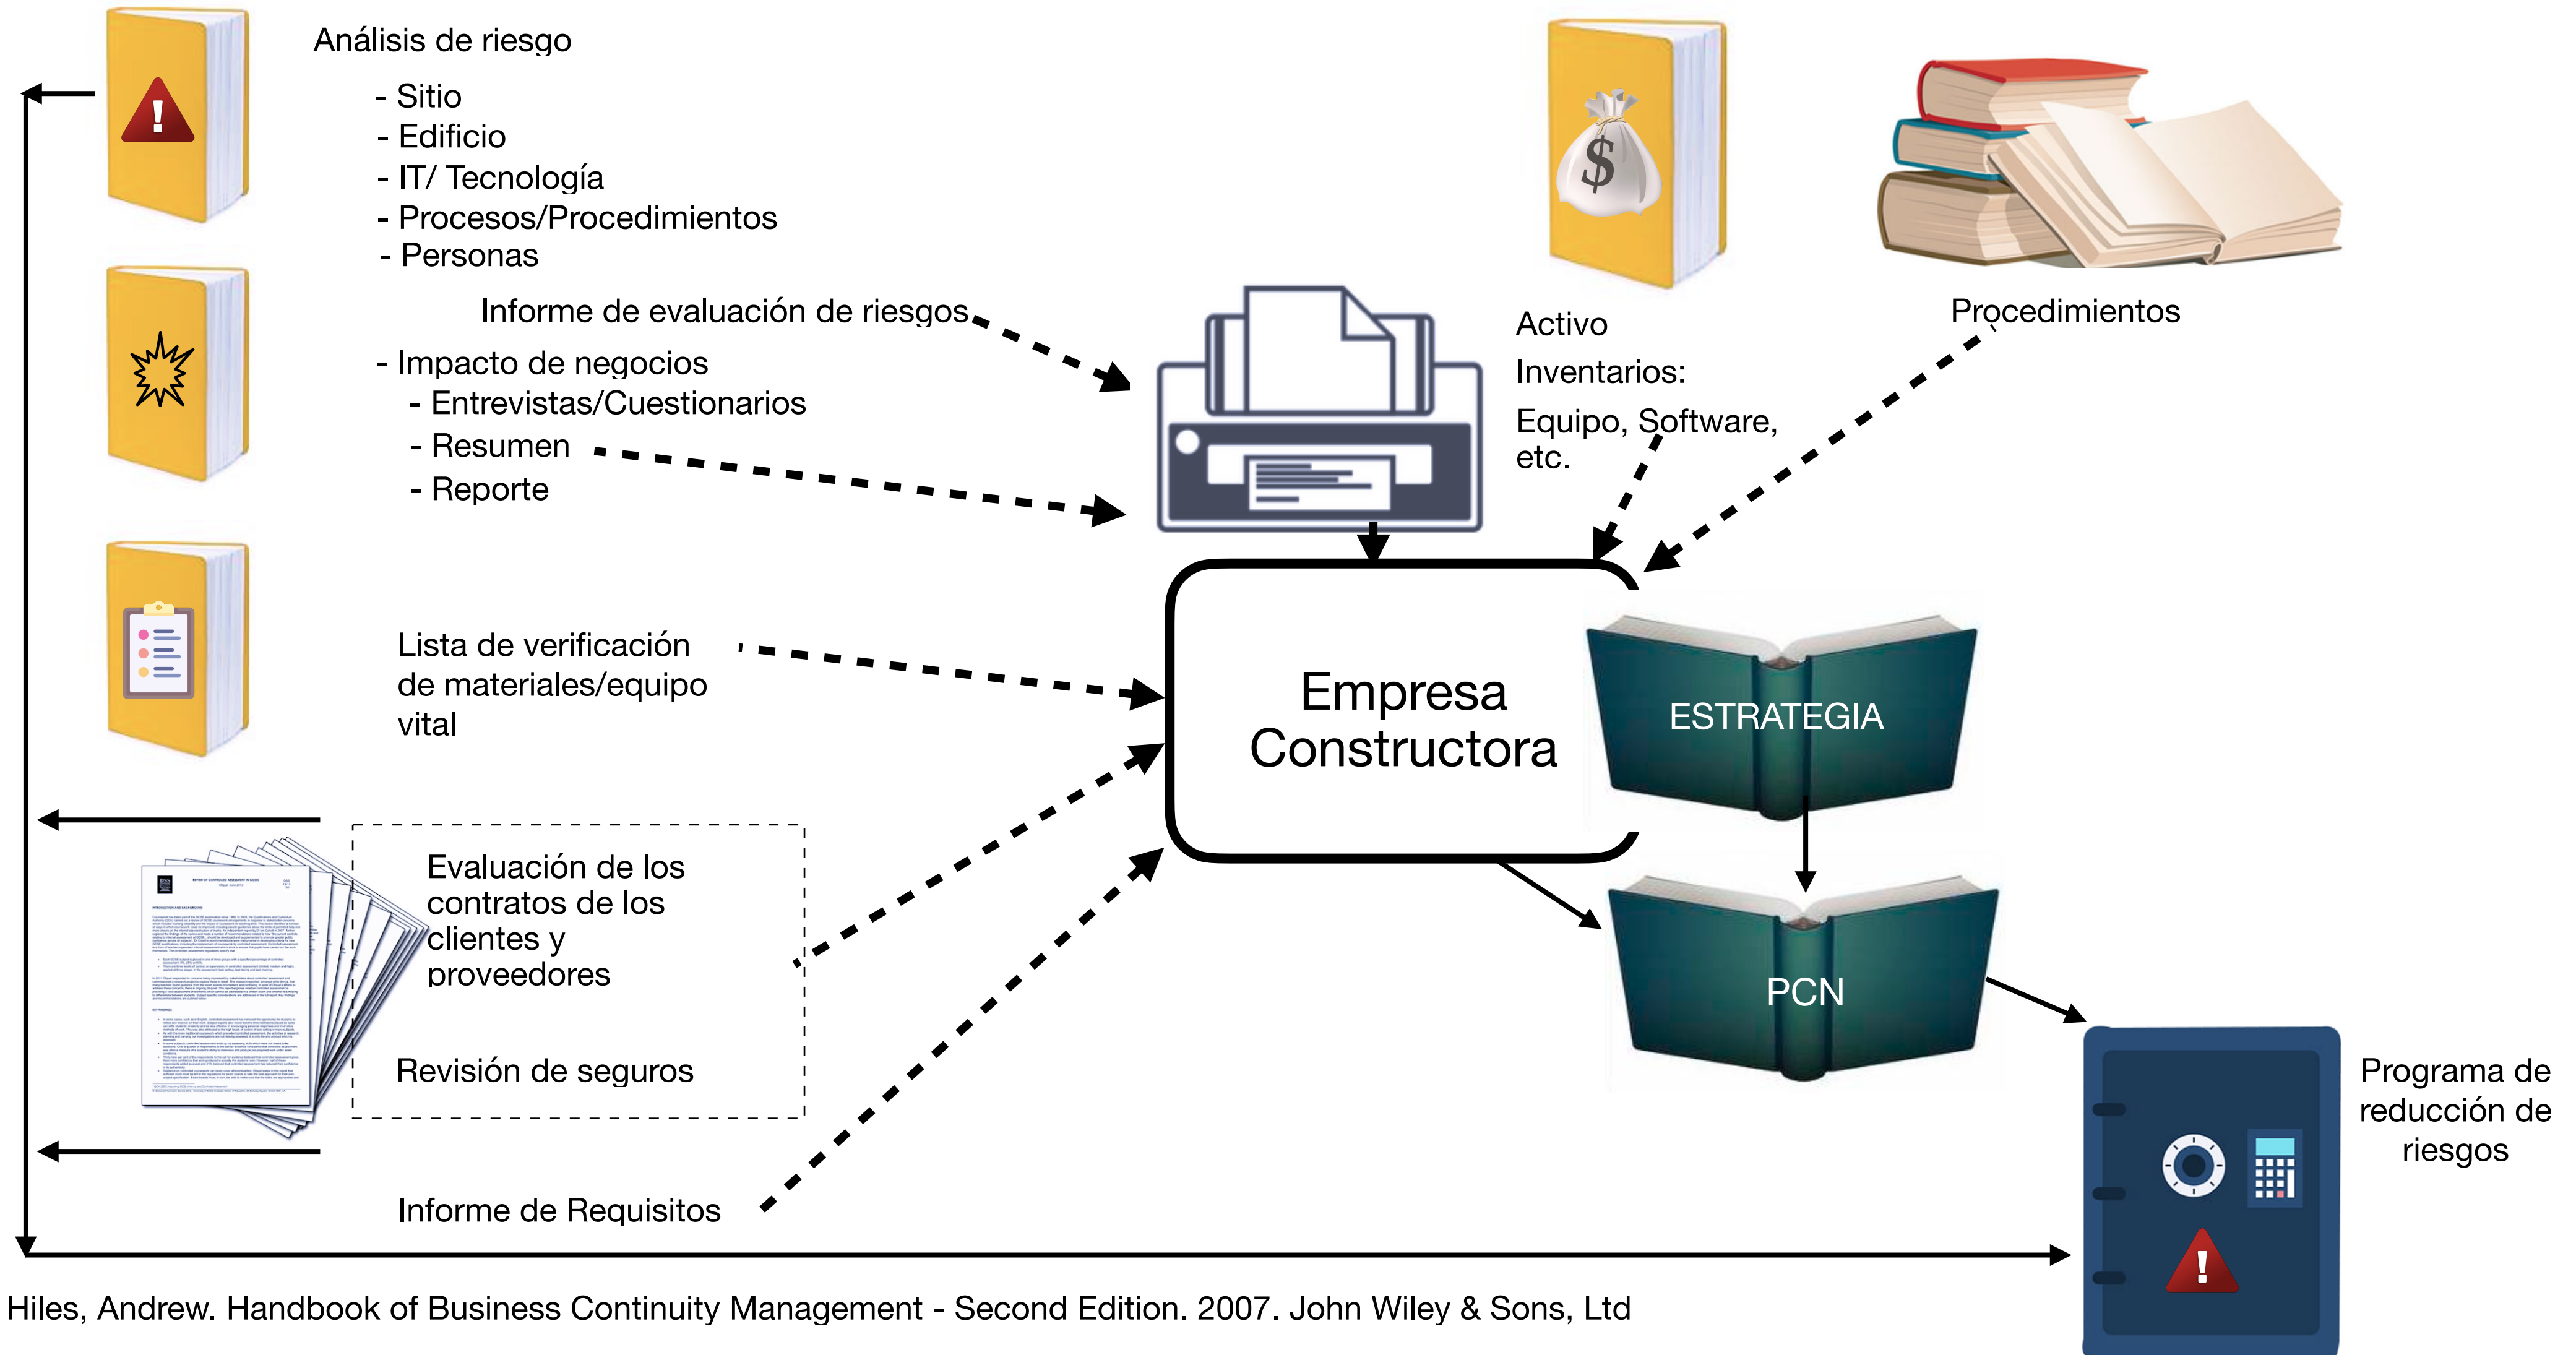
Análisis de riesgo

- Sitio
- Edificio
- IT/ Tecnología
- Procesos/Procedimientos
- Personas

Informe de evaluación de riesgos

- Impacto de negocios
- Entrevistas/Cuestionarios
- Resumen
- Reporte

Lista de verificación de materiales/equipo vital

Evaluación de los contratos de los clientes y proveedores

Revisión de seguros

Informe de Requisitos

Activo
Inventarios:
Equipo, Software, etc.

Procedimientos

Empresa Constructora

ESTRATEGIA

PCN

Programa de reducción de riesgos

Hiles, Andrew. Handbook of Business Continuity Management - Second Edition. 2007. John Wiley & Sons, Ltd